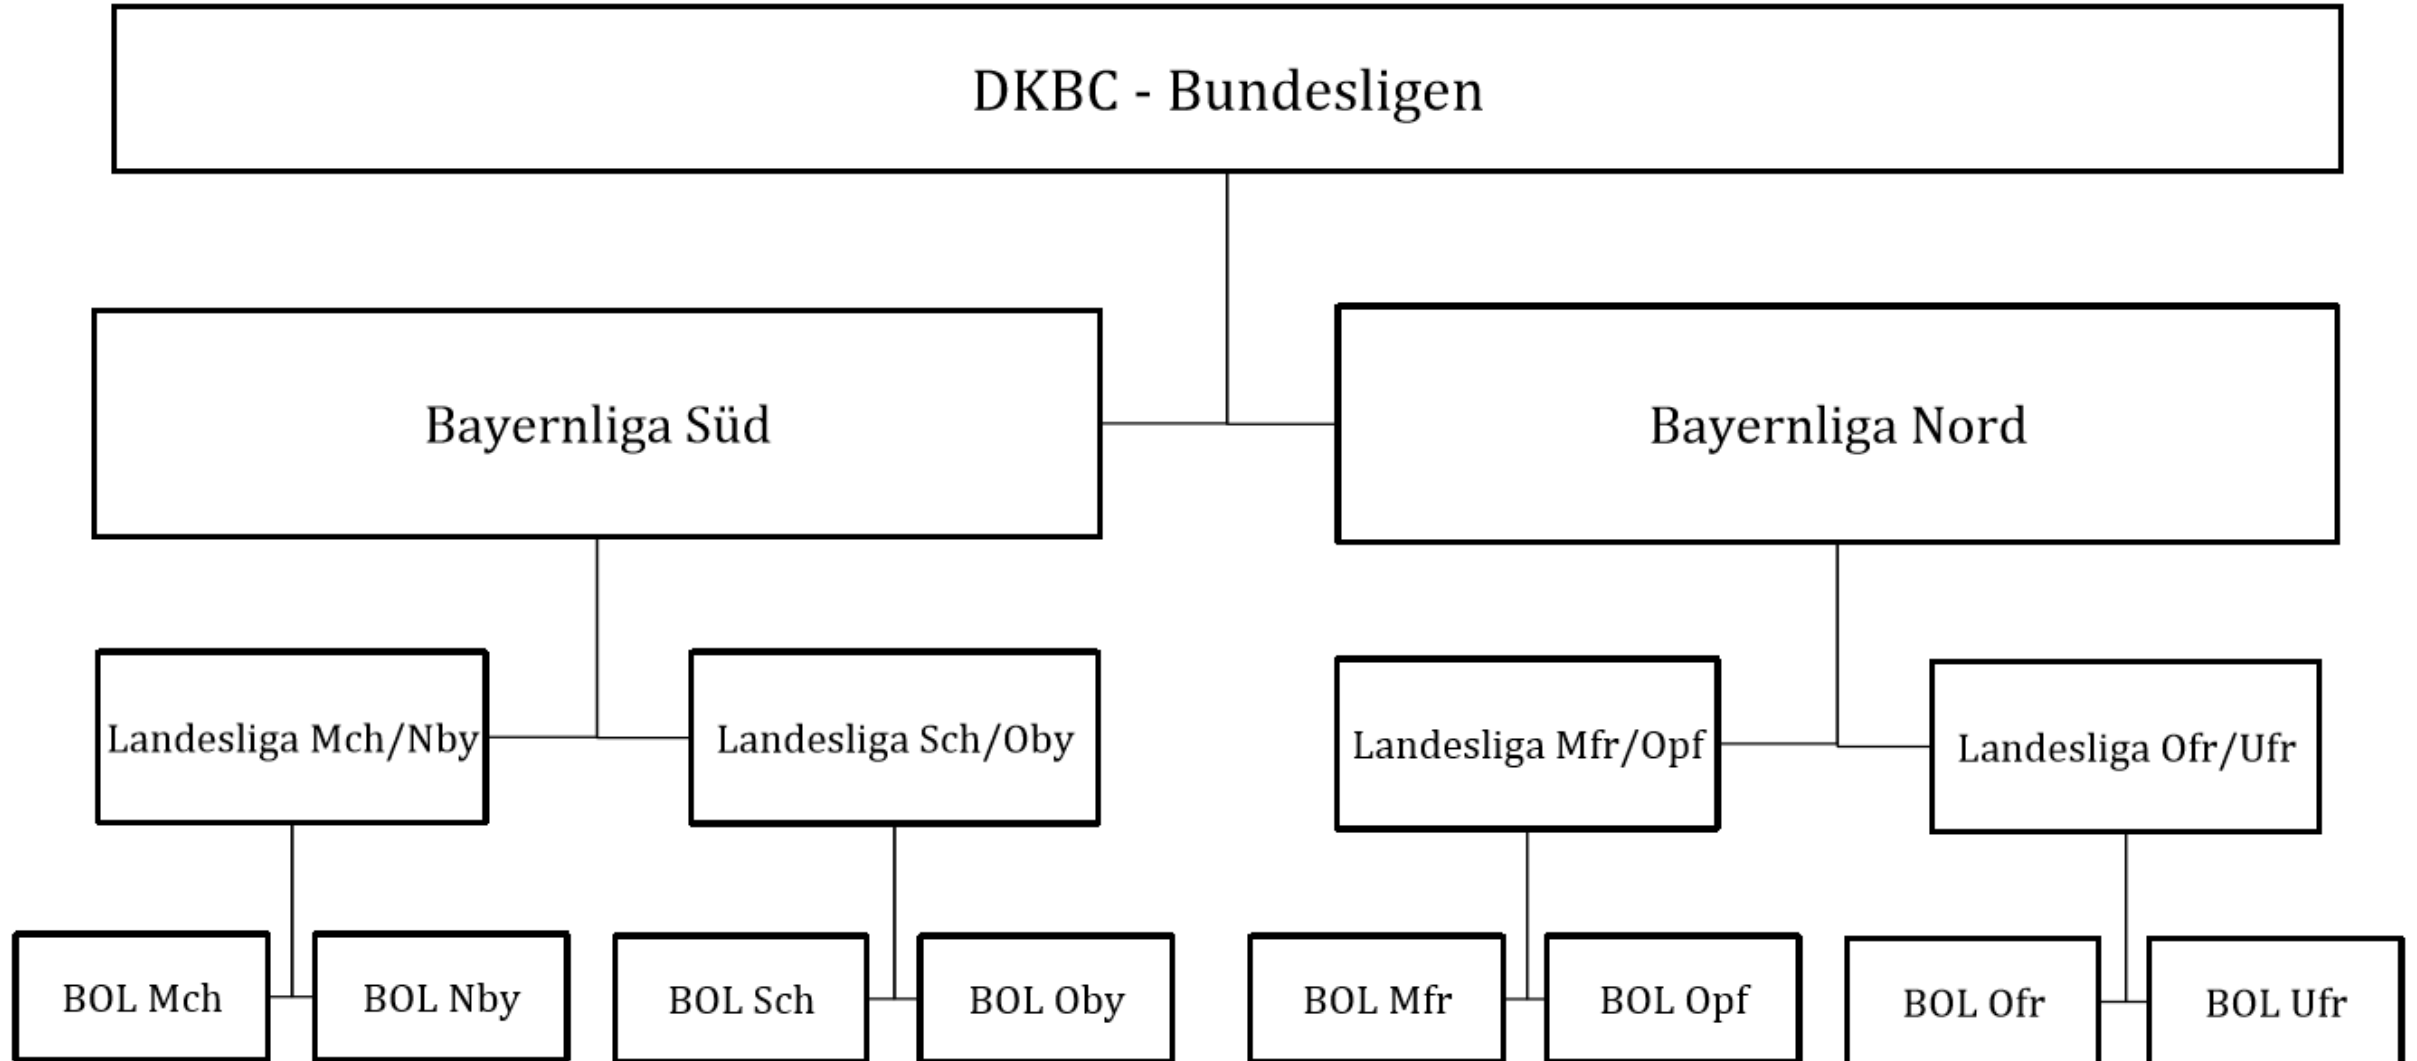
DKBC - Bundesligen

Bayernliga Süd

Bayernliga Nord

Landesliga Mch/Nby

Landesliga Sch/Oby

Landesliga Mfr/Opf

Landesliga Ofr/Ufr

BOL Mch

BOL Nby

BOL Sch

BOL Oby

BOL Mfr

BOL Opf

BOL Ofr

BOL Ufr